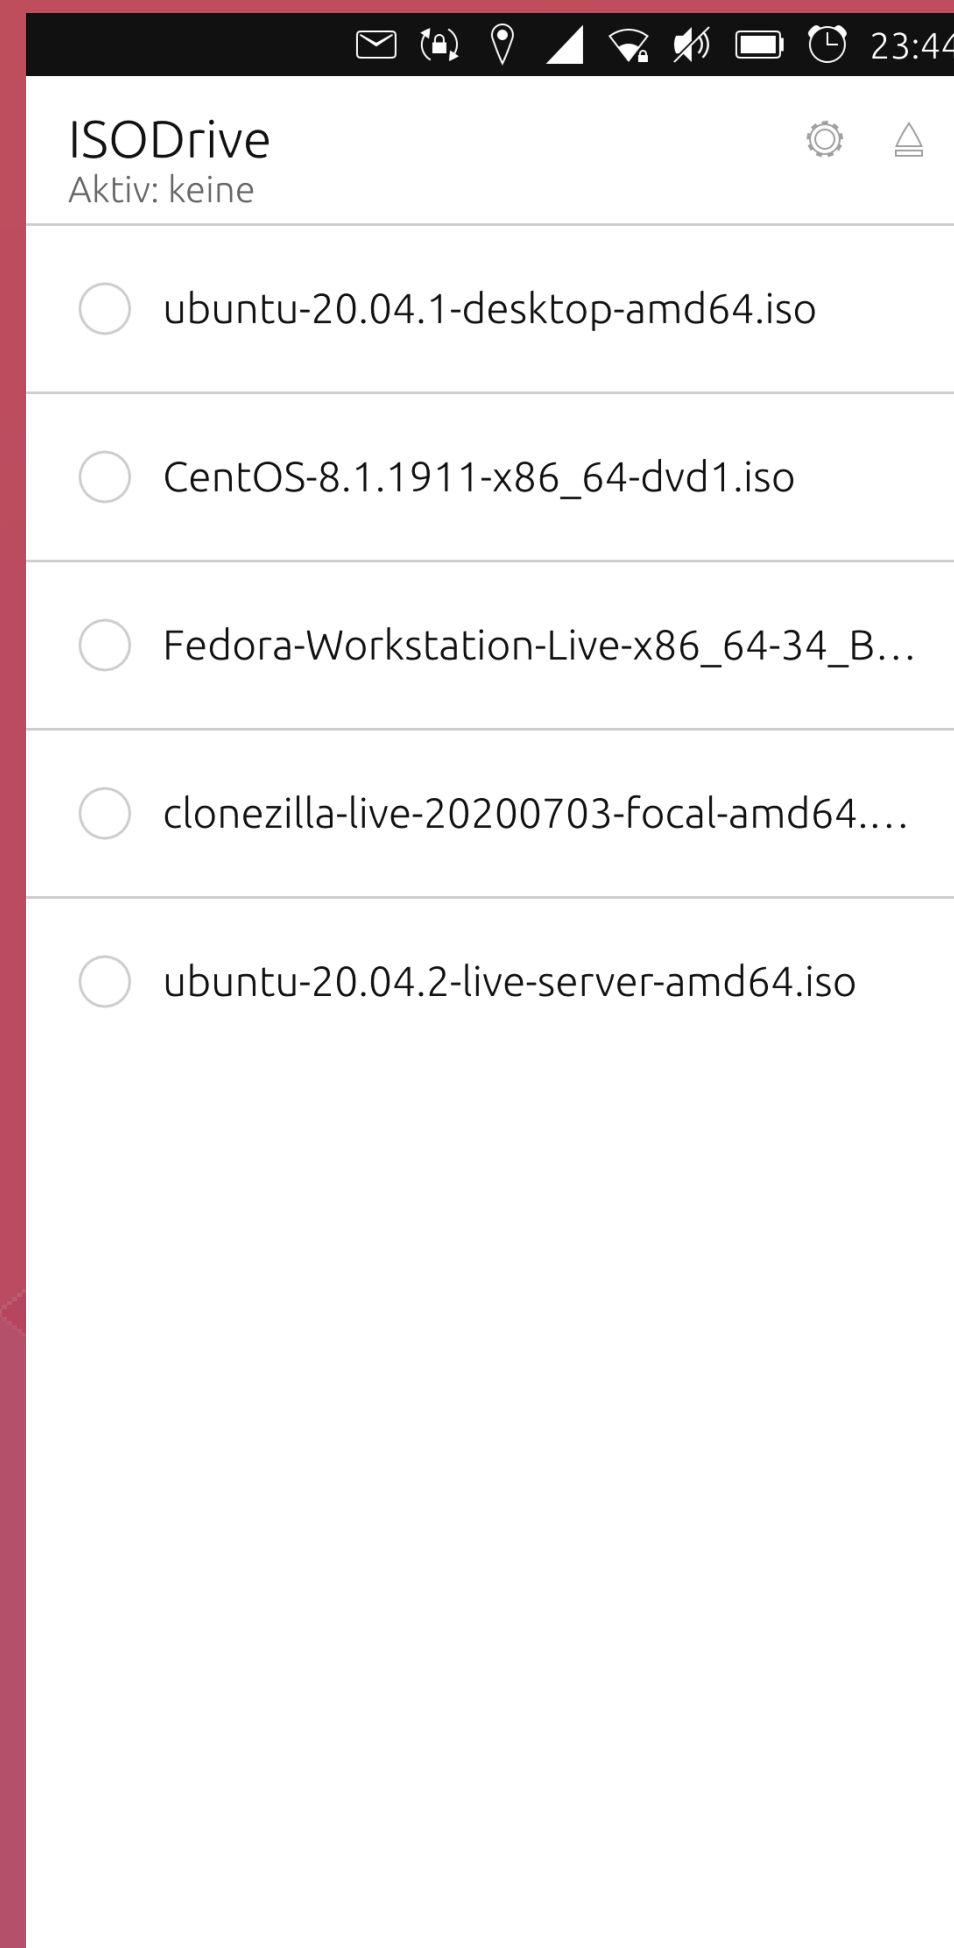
23:44

ISODrive
Aktiv: keine

ubuntu-20.04.1-desktop-amd64.iso

CentOS-8.1.1911-x86_64-dvd1.iso

Fedora-Workstation-Live-x86_64-34_B...

clonezilla-live-20200703-focal-amd64....

ubuntu-20.04.2-live-server-amd64.iso